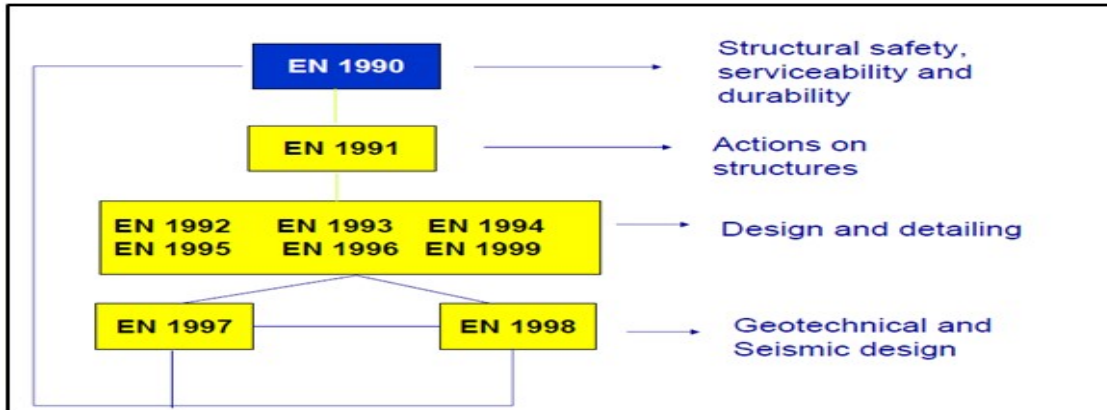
EN 1990

Structural safety, serviceability and durability

EN 1991

Actions on structures

EN 1992 EN 1993 EN 1994
EN 1995 EN 1996 EN 1999

Design and detailing

EN 1997

EN 1998

Geotechnical and Seismic design